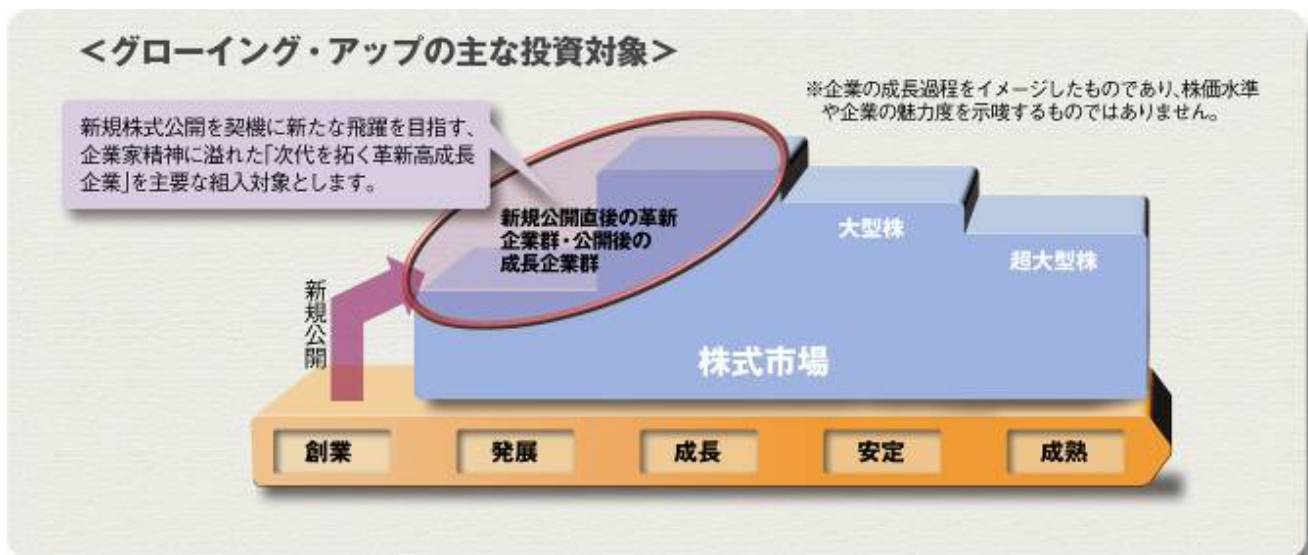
＜グローイング・アップの主な投資対象＞

※企業の成長過程をイメージしたものであり、株価水準や企業の魅力度を示唆するものではありません。

新規株式公開を契機に新たな飛躍を目指す、企業家精神に溢れた「次代を拓く革新高成長企業」を主要な組入対象とします。

新規公開直後の革新企業群・公開後の成長企業群

大型株

超大型株

新規公開

株式市場

創業

発展

成長

安定

成熟